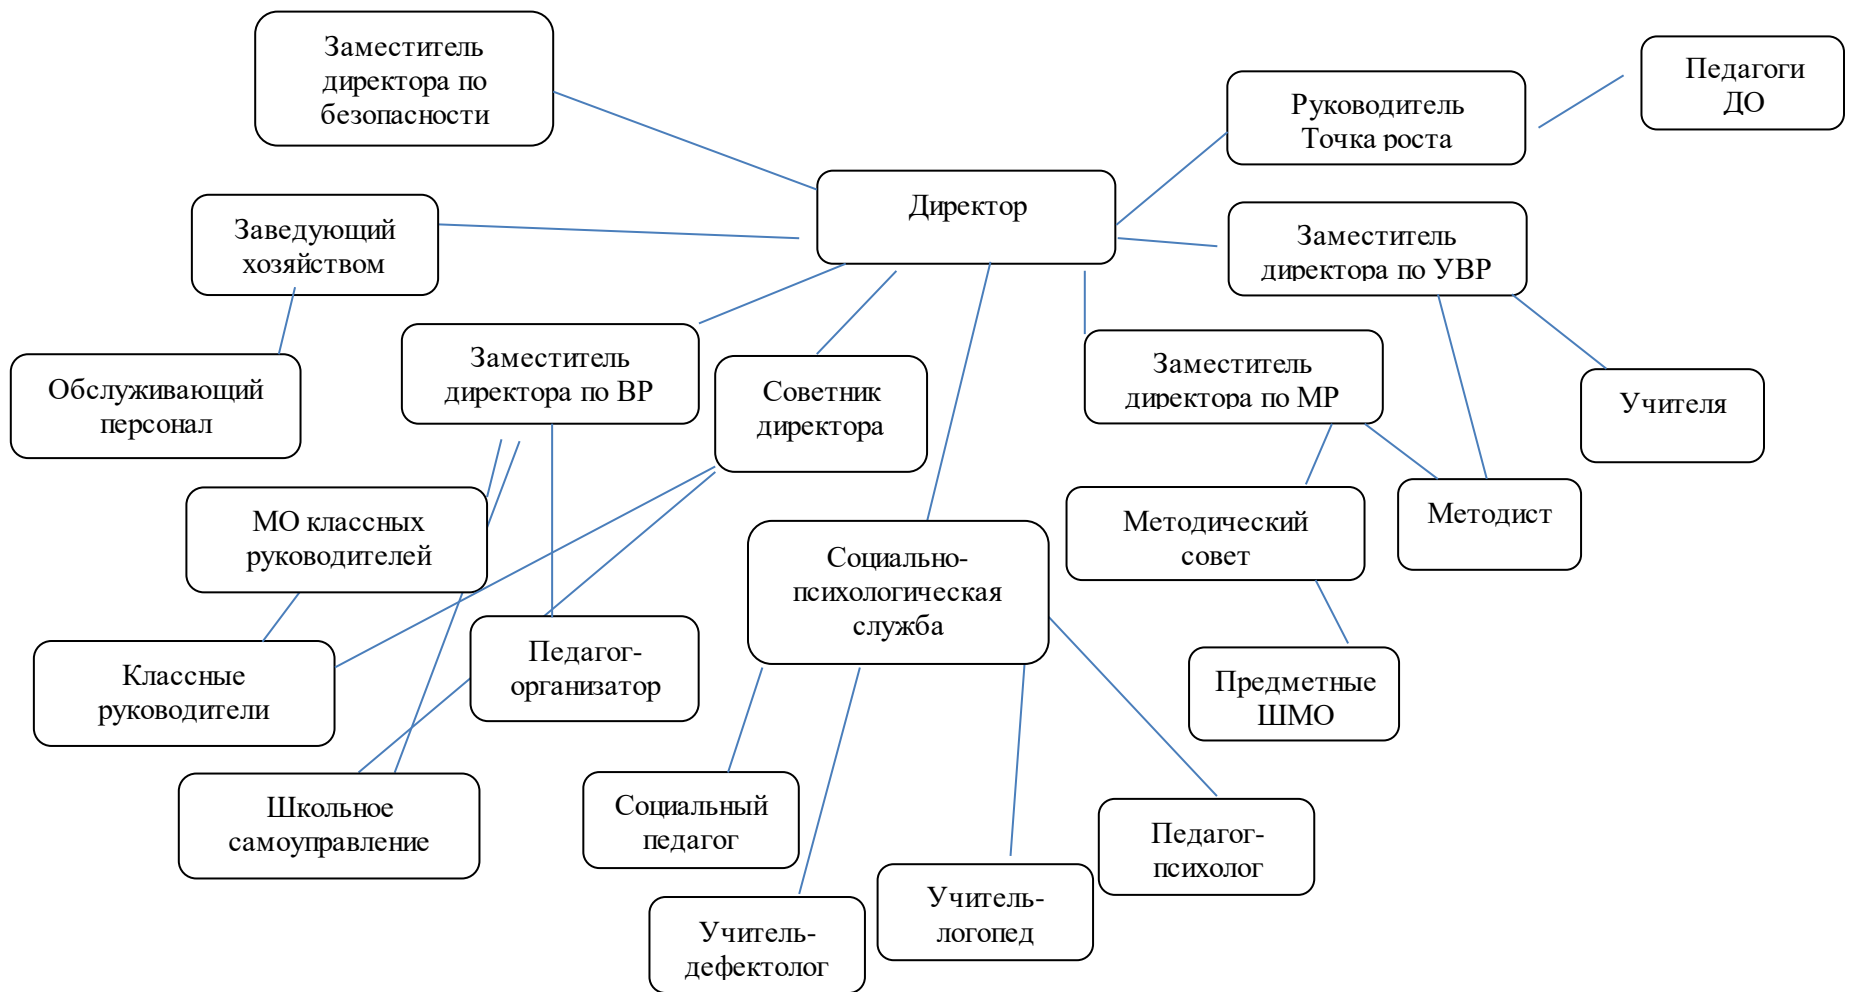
Заместитель директора по безопасности

Педагоги ДО

Руководитель Точка роста

Директор

Заведующий хозяйством

Заместитель директора по УВР

Обслуживающий персонал

Заместитель директора по ВР

Советник директора

Заместитель директора по МР

Учителя

МО классных руководителей

Методический совет

Методист

Социально-психологическая служба

Классные руководители

Педагог-организатор

Предметные ШМО

Школьное самоуправление

Социальный педагог

Педагог-психолог

Учитель-логопед

Учитель-дефектолог